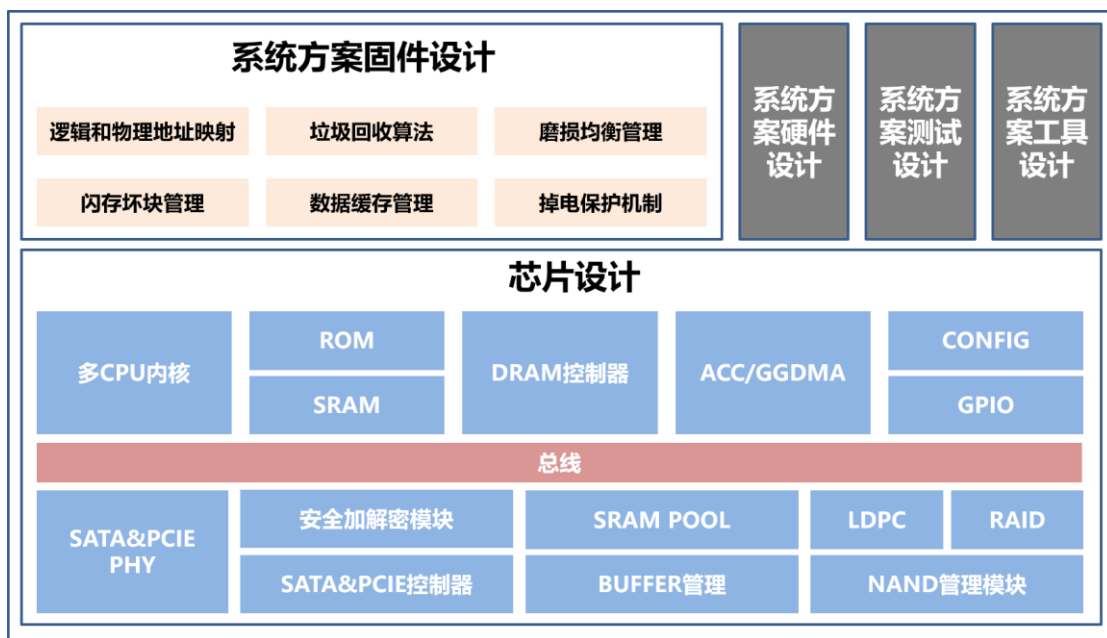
系统方案固件设计

逻辑和物理地址映射
垃圾回收算法
磨损均衡管理
闪存坏块管理
数据缓存管理
掉电保护机制

系统方案硬件设计

系统方案测试设计

系统方案工具设计

芯片设计

多CPU内核
ROM
SRAM
DRAM控制器
ACC/GGDMA
CONFIG
GPIO

总线

SATA&PCIE PHY
安全加解密模块
SATA&PCIE控制器
SRAM POOL
BUFFER管理
LDPC
RAID
NAND管理模块